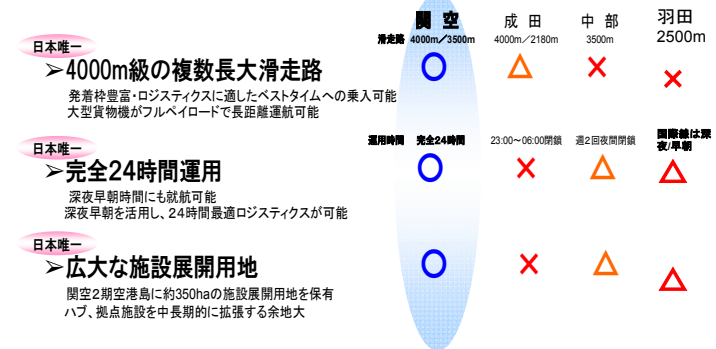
日本唯一
➢4000m級の複数長大滑走路
発着枠豊富・ロジスティクスに適したベストタイムへの乗入可能
大型貨物機がフルペイロードで長距離運航可能

日本唯一
➢完全24時間運用
深夜早朝時間にも就航可能
深夜早朝を活用し、24時間最適ロジスティクスが可能

日本唯一
➢広大な施設展開用地
関空2期空港島に約350haの施設展開用地を保有
ハブ、拠点施設を中長期的に拡張する余地大

| | 関空 | 成田 | 中部 | 羽田 |
|---|---|---|---|---|
| 滑走路 | 4000m／3500m | 4000m／2180m | 3500m | 2500m |
| | ○ | △ | × | × |
| 運用時間 | 完全24時間 | 23:00～06:00閉鎖 | 週2回夜間閉鎖 | 国際線は深夜/早朝 |
| | ○ | × | △ | △ |
| | ○ | × | △ | △ |